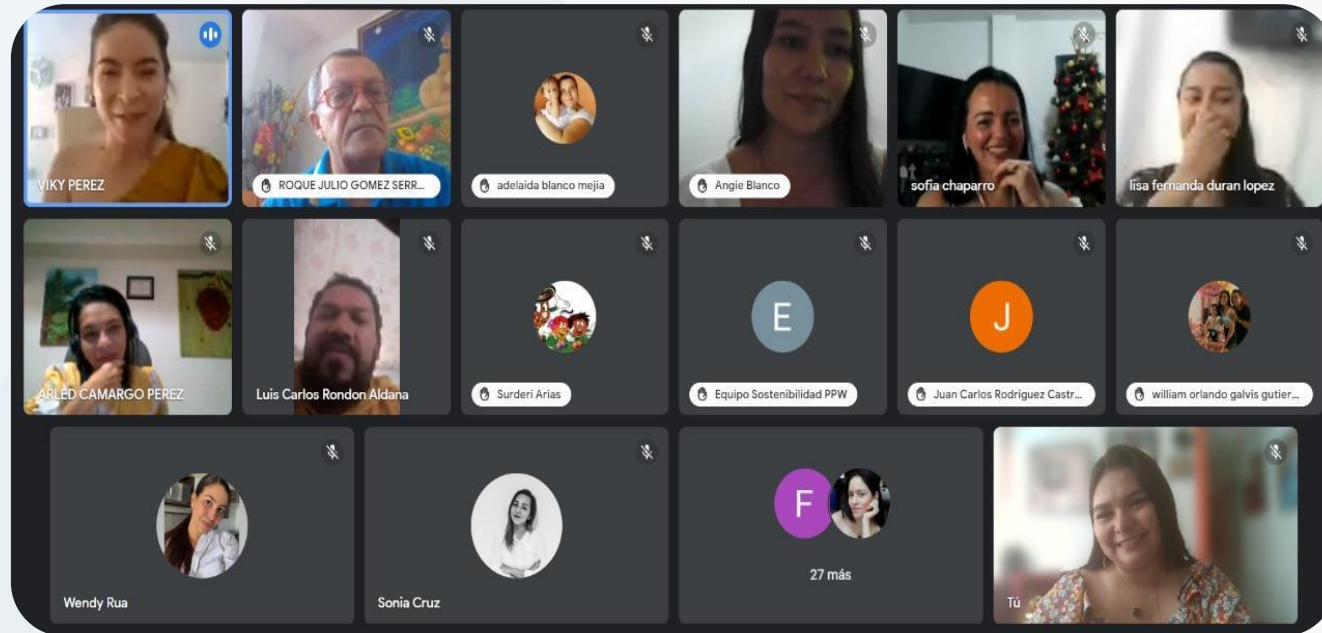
VIKY PEREZ

ROQUE JULIO GOMEZ SERR...

adelaida blanco mejia

Angie Blanco

sofia chaparro

lisa fernanda duran lopez

ARLED CAMARGO PEREZ

Luis Carlos Rondon Aldana

Surderi Arias

E

Equipo Sostenibilidad PPW

J

Juan Carlos Rodriguez Castr...

william orlando galvis gutier...

Wendy Rua

Sonia Cruz

F

27 más

Tú